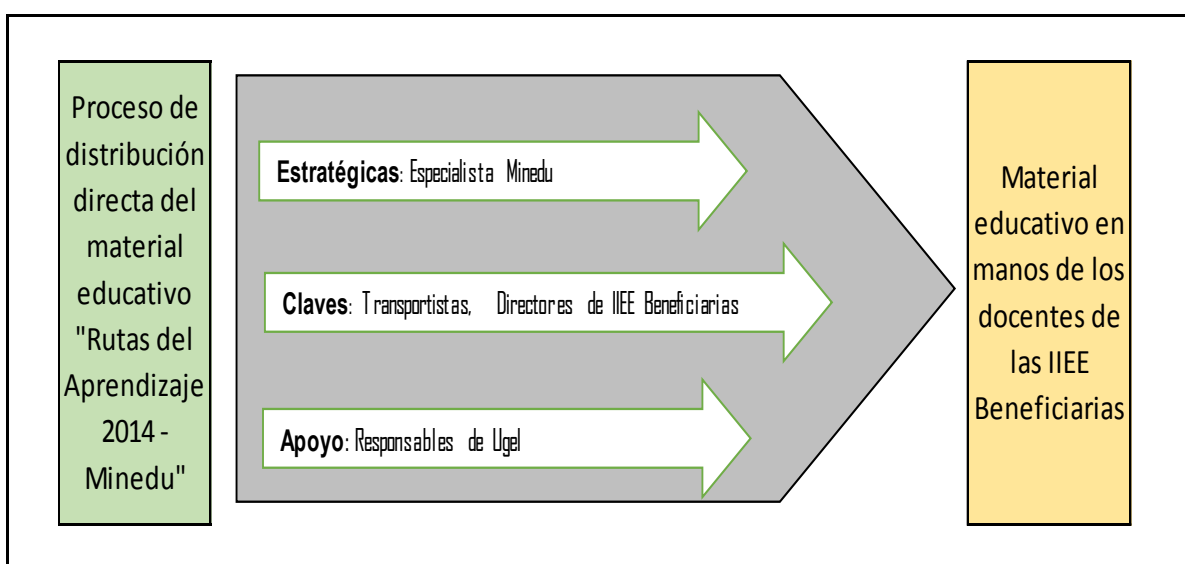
Proceso de distribución directa del material educativo "Rutas del Aprendizaje 2014 - Minedu"

Estratégicas: Especialista Minedu

Claves: Transportistas, Directores de IIEE Beneficiarias

Apoyo: Responsables de Ugel

Material educativo en manos de los docentes de las IIEE Beneficiarias